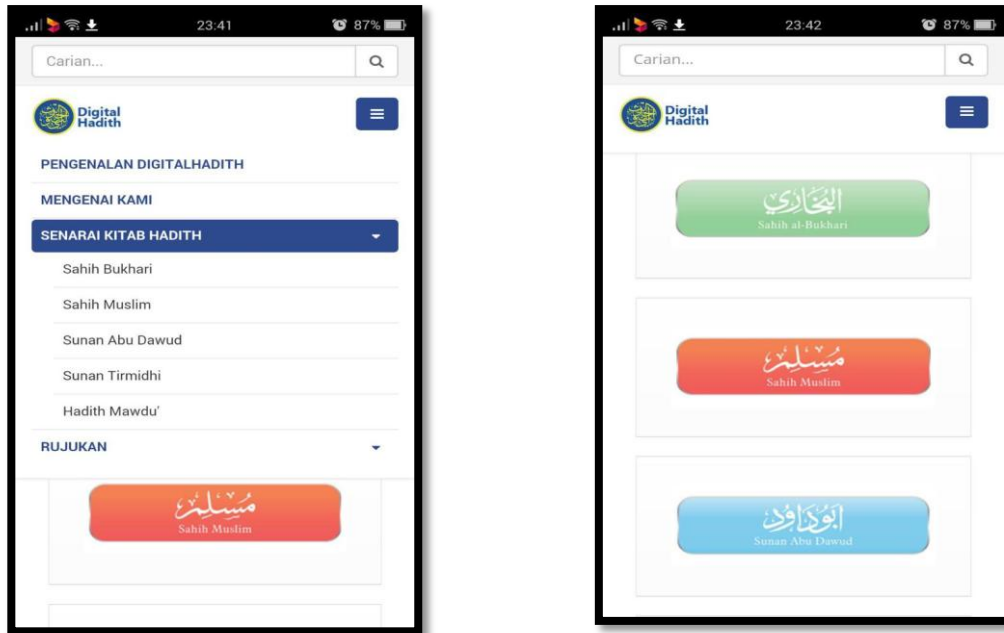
23:41 87%

Carian...

Digital Hadith

PENGENALAN DIGITALHADITH

MENGENAI KAMI

SENARAI KITAB HADITH

Sahih Bukhari

Sahih Muslim

Sunan Abu Dawud

Sunan Tirmidhi

Hadith Mawdu'

RUJUKAN

مُسْلِمْ
Sahih Muslim

23:42 87%

Carian...

Digital Hadith

البخاري
Sahih al-Bukhari

مُسْلِمْ
Sahih Muslim

أبو داود
Sunan Abu Dawud